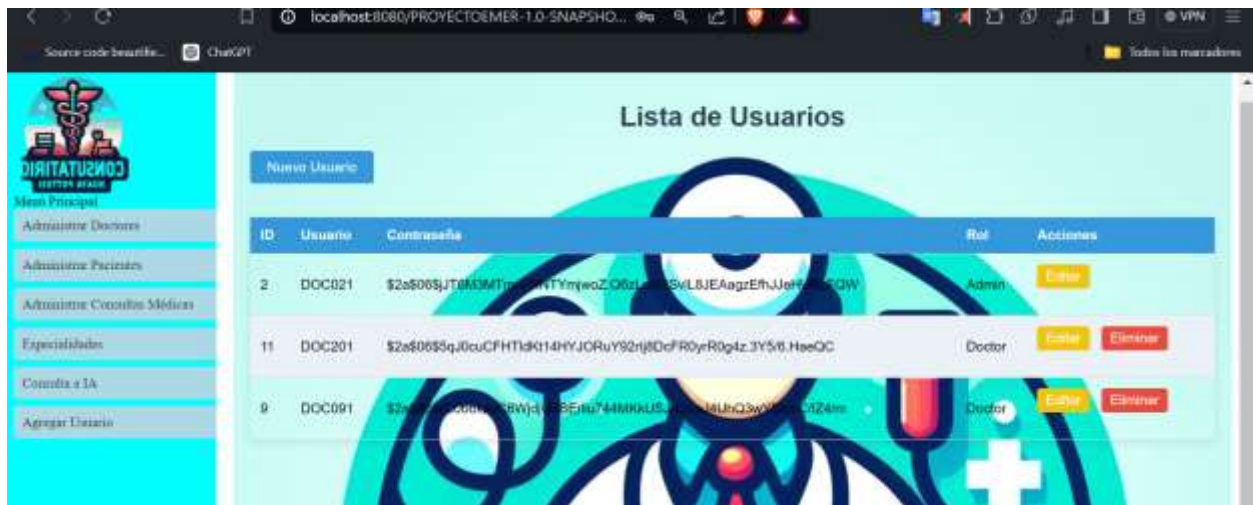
localhost:8080/PROYECTOEMER-1.0-SNAPSHO...

Source code beautifie... ChatGPT

Todos los marcadores

CONSUTATIRIO

Menu Principal

Administrar Doctores

Administrar Pacientes

Administrar Consultas Médicas

Especialidades

Consulta a IA

Agregar Usuario

Lista de Usuarios

Nuevo Usuario

| ID | Usuario | Contraseña | Rol | Acciones |
|---|---|---|---|---|
| 2 | DOC021 | $2a$06$jT6M3MTm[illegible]NTYmjwoZ.O6zL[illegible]SvL8JEAagzEfhJJeH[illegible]FQW | Admin | Editar |
| 11 | DOC201 | $2a$06$5qJ0cuCFHTldKt14HYJORuY92rj8DcFR0yR0g4z.3Y5/6.HaeQC | Doctor | Editar Eliminar |
| 9 | DOC091 | $2a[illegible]8Wjd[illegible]BEitu744MKkUS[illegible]MUhO3w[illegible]CfZ4lm | Doctor | Editar Eliminar |